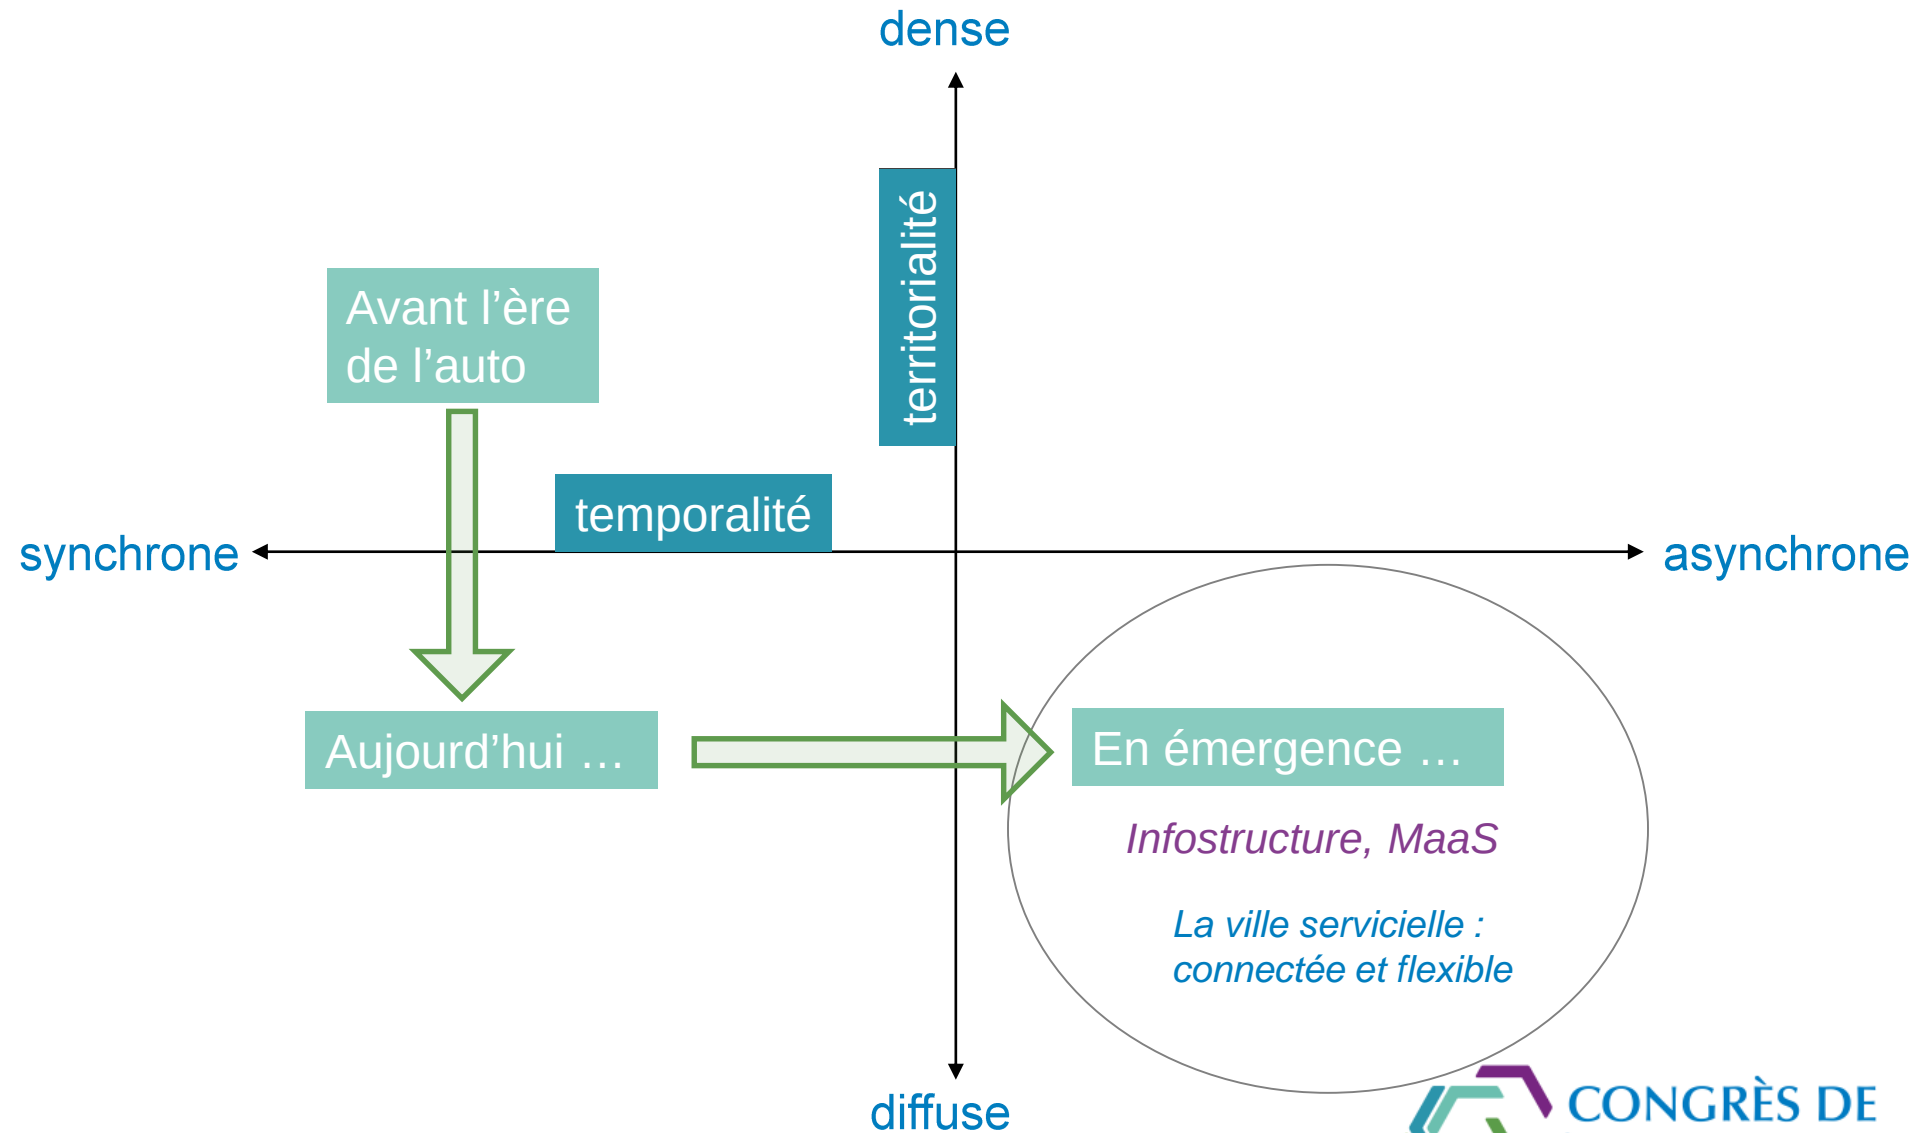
dense

territorialité

Avant l'ère de l'auto

temporalité

synchrone

asynchrone

Aujourd'hui …

En émergence …

*Infostructure, MaaS*

*La ville servicielle : connectée et flexible*

diffuse

CONGRÈS DE